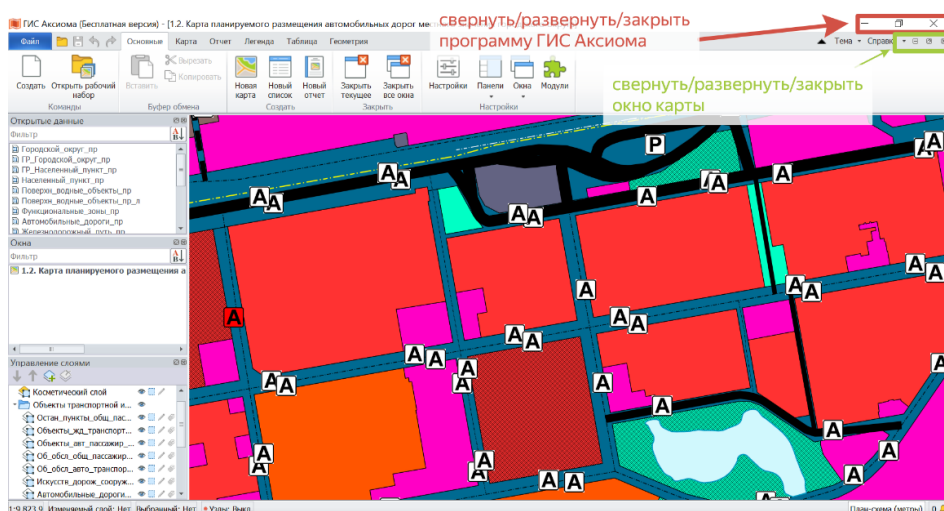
ГИС Аксиома (Бесплатная версия) - [1.2. Карта планируемого размещения автомобильных дорог ме

свернуть/развернуть/закрыть программу ГИС Аксиома

Файл Основные Карта Отчет Легенда Таблица Геометрия

Тема Справка

Создать Открыть рабочий набор
Команды

Вставить Вырезать Копировать
Буфер обмена

Новая карта Новый список Новый отчет
Создать

Закрыть текущее Закрыть все окна
Закрыть

Настройки Панели Окна Модули
Настройки

свернуть/развернуть/закрыть окно карты

Открытые данные
Фильтр
ГП_Городской_округ_пр
ГР_Городской_округ_пр
ГР_Населенный_пункт_пр
Населенный_пункт_пр
Поверхн_водные_объекты_пр
Поверхн_водные_объекты_пр_л
Функциональные_зоны_пр
Автомобильные_дороги_пр
Железнодорожный_путь_пр

Окна
Фильтр
1.2. Карта планируемого размещения а

Управление слоями
Косметический слой
Объекты транспортной и
Останд_пункты_общ_пас
Объекты_жд_транспорт
Объекты_авт_пассажир
Об_обсл_общ_пассажир
Об_обсл_авто_транспор
Искусств_дорож_сооруж
Автомобильные_дороги

1:9 823,9 Изменяемый слой: Нет Выбранный: Нет Узлы: Выкл План-схема (метры)

P
A A A A A A A A A A A A A A A A A A A A A A A A A A A A A A A A A A A A A A A A A A A